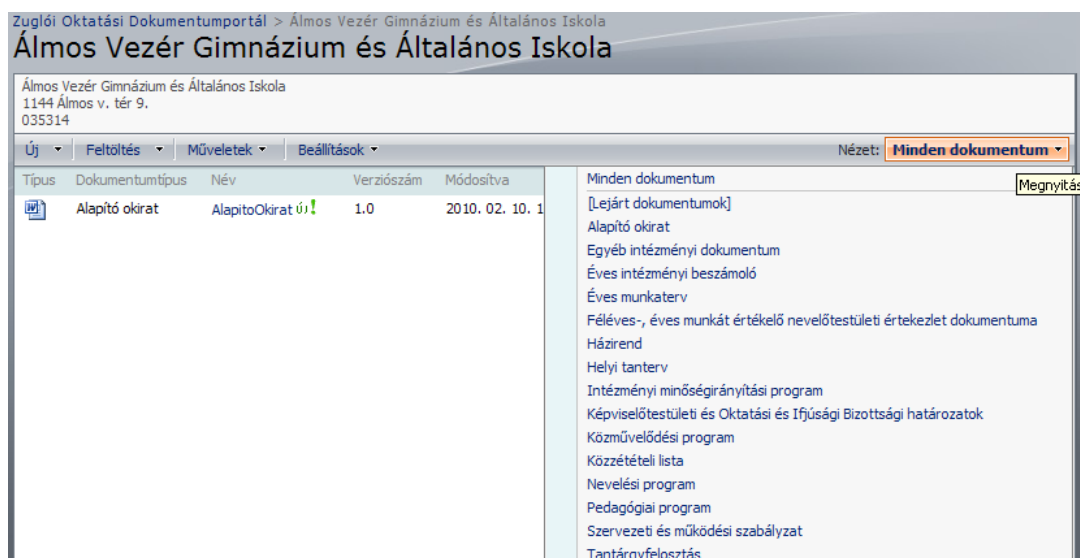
Zuglói Oktatási Dokumentumportál > Álmos Vezér Gimnázium és Általános Iskola
Álmos Vezér Gimnázium és Általános Iskola

Álmos Vezér Gimnázium és Általános Iskola
1144 Álmos v. tér 9.
035314

Új ▾ | Feltöltés ▾ | Műveletek ▾ | Beállítások ▾ | Nézet: Minden dokumentum ▾

Megnyitás

| Típus | Dokumentumtípus | Név | Verziószám | Módosítva |
|---|---|---|---|---|
| | Alapító okirat | AlapitoOkirat ÚJ! | 1.0 | 2010. 02. 10. 1 |

Minden dokumentum
[Lejárt dokumentumok]
Alapító okirat
Egyéb intézményi dokumentum
Éves intézményi beszámoló
Éves munkaterv
Féléves-, éves munkát értékelő nevelőtestületi értekezlet dokumentuma
Házirend
Helyi tanterv
Intézményi minőségirányítási program
Képviselőtestületi és Oktatási és Ifjúsági Bizottsági határozatok
Közművelődési program
Közzétételi lista
Nevelési program
Pedagógiai program
Szervezeti és működési szabályzat
Tantárgyfelosztás